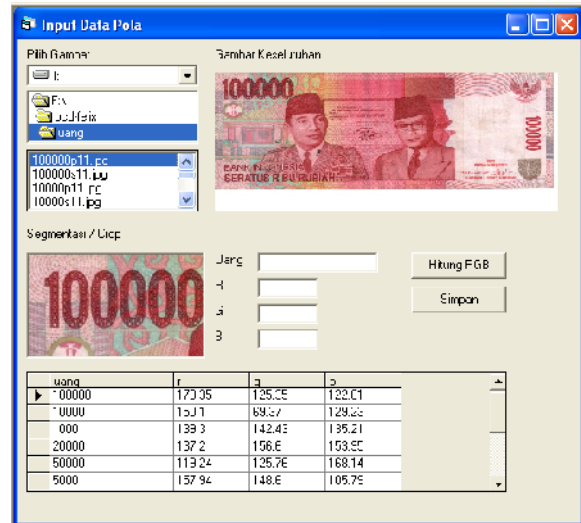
Input Data Pola

Pilih Gambar

I:

F:\
budfeix
uang

100000p11.jpg
100000s11.jpg
10000p11.jpg
10000s11.jpg

Gambar Keseluruhan

100000

BANK INDONESIA
SERATUS RIBU RUPIAH

Segmentasi / Crop

100000

Uang

R

G

B

Hitung RGB

Simpan

| | uang | r | g | b |
|---|---|---|---|---|
| ▶ | 100000 | 170.05 | 125.55 | 122.01 |
| | 10000 | 150.1 | 69.37 | 129.25 |
| | 000 | 139.3 | 142.43 | 135.21 |
| | 20000 | 137.2 | 156.6 | 153.95 |
| | 50000 | 113.24 | 125.76 | 168.14 |
| | 5000 | 157.94 | 148.6 | 105.79 |